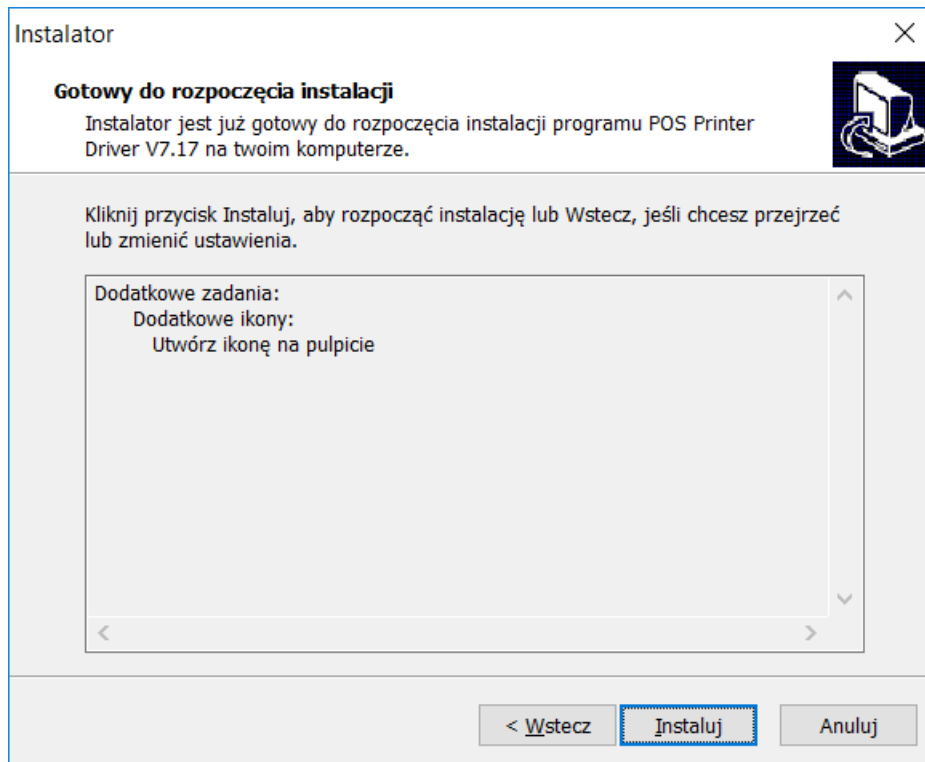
Instalator

Gotowy do rozpoczęcia instalacji

Instalator jest już gotowy do rozpoczęcia instalacji programu POS Printer Driver V7.17 na twoim komputerze.

Kliknij przycisk Instaluj, aby rozpocząć instalację lub Wstecz, jeśli chcesz przejrzeć lub zmienić ustawienia.

Dodatkowe zadania:
Dodatkowe ikony:
Utwórz ikonę na pulpicie

< Wstecz | Instaluj | Anuluj